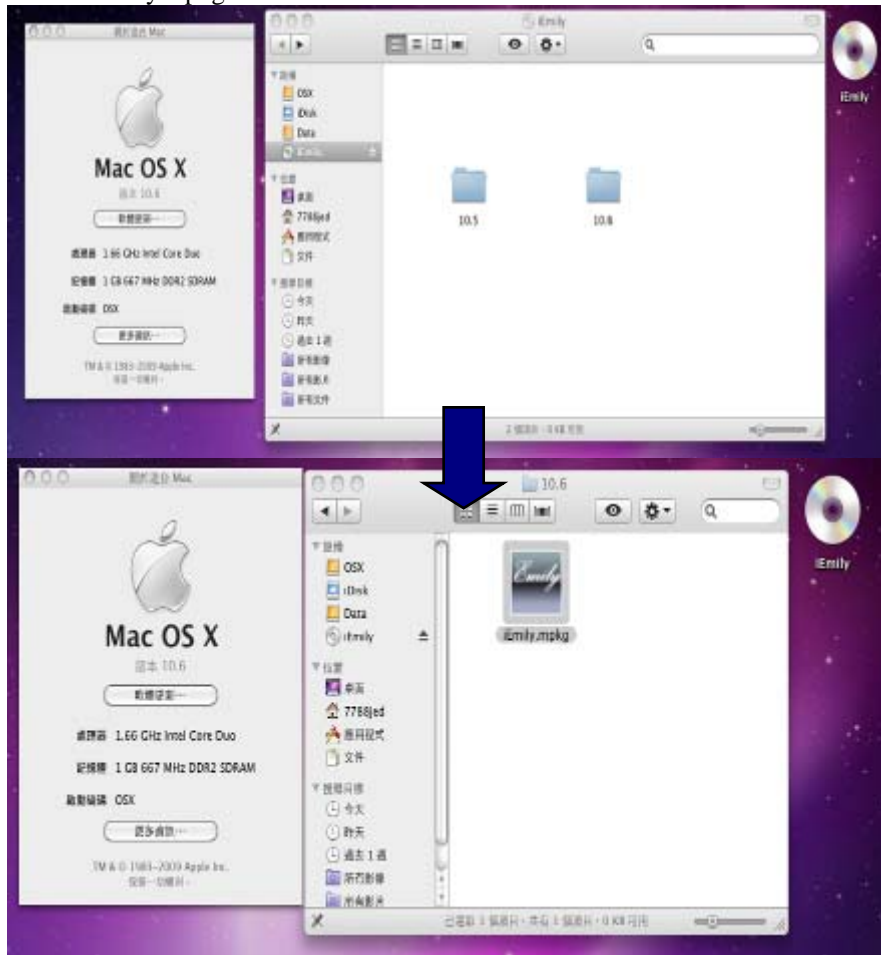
關於這台 Mac

Mac OS X

版本 10.6

軟體更新⋯

處理器 1.66 GHz Intel Core Duo

記憶體 1 GB 667 MHz DDR2 SDRAM

啟動磁碟 OSX

更多資訊⋯

TM & © 1983–2009 Apple Inc. 保留一切權利。

iEmily

▼裝置

OSX

iDisk

Data

iEmily

▼位置

桌面

7788jed

應用程式

文件

▼搜尋目標

今天

昨天

過去 1 週

所有影像

所有影片

所有文件

10.5

10.6

2 個項目，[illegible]

iEmily

關於這台 Mac

Mac OS X

版本 10.6

軟體更新⋯

處理器 1.66 GHz Intel Core Duo

記憶體 1 GB 667 MHz DDR2 SDRAM

啟動磁碟 OSX

更多資訊⋯

TM & © 1983–2009 Apple Inc. 保留一切權利。

10.6

▼裝置

OSX

iDisk

Data

iEmily

▼位置

桌面

7788jed

應用程式

文件

▼搜尋目標

今天

昨天

過去 1 週

所有影像

所有影片

Emily

iEmily.mpkg

已選取 1 個項目，共有 1 個項目，0 KB 可用

iEmily